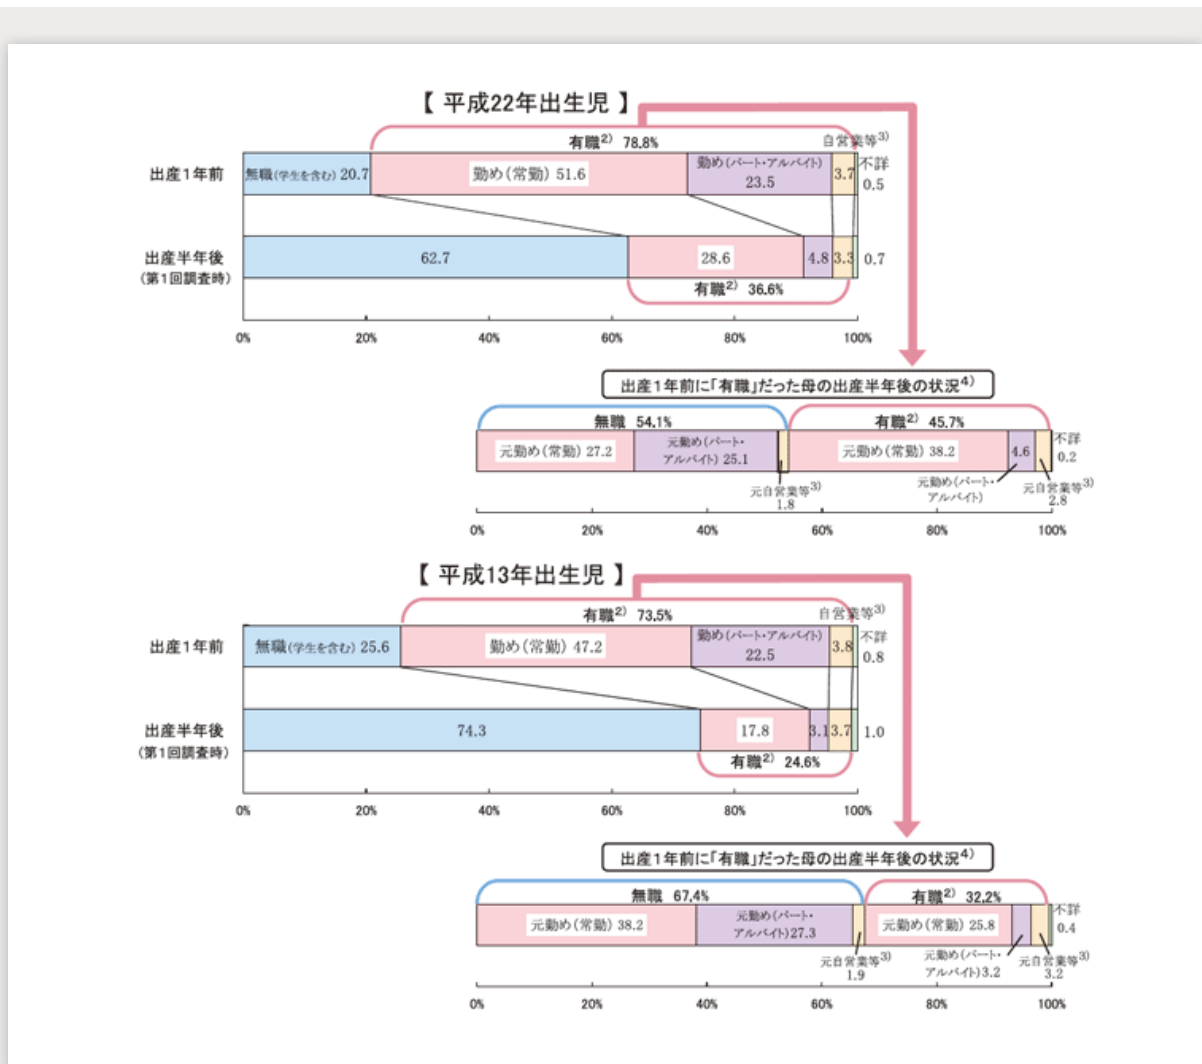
【 平成22年出生児 】

有職$^{2)}$ 78.8%
自営業等$^{3)}$
出産1年前
無職(学生を含む) 20.7
勤め(常勤) 51.6
勤め(パート・アルバイト) 23.5
3.7
不詳 0.5

出産半年後 (第1回調査時)
62.7
28.6
4.8
3.3
0.7
有職$^{2)}$ 36.6%

0% 20% 40% 60% 80% 100%

出産1年前に「有職」だった母の出産半年後の状況$^{4)}$
無職 54.1%
有職$^{2)}$ 45.7%
元勤め(常勤) 27.2
元勤め(パート・アルバイト) 25.1
元自営業等$^{3)}$ 1.8
元勤め(常勤) 38.2
4.6
元勤め(パート・アルバイト)
元自営業等$^{3)}$ 2.8
不詳 0.2

0% 20% 40% 60% 80% 100%

【 平成13年出生児 】

有職$^{2)}$ 73.5%
自営業等$^{3)}$
出産1年前
無職(学生を含む) 25.6
勤め(常勤) 47.2
勤め(パート・アルバイト) 22.5
3.8
不詳 0.8

出産半年後 (第1回調査時)
74.3
17.8
3.1
3.7
1.0
有職$^{2)}$ 24.6%

0% 20% 40% 60% 80% 100%

出産1年前に「有職」だった母の出産半年後の状況$^{4)}$
無職 67.4%
有職$^{2)}$ 32.2%
元勤め(常勤) 38.2
元勤め(パート・アルバイト)27.3
元自営業等$^{3)}$ 1.9
元勤め(常勤) 25.8
元勤め(パート・アルバイト)3.2
元自営業等$^{3)}$ 3.2
不詳 0.4

0% 20% 40% 60% 80% 100%